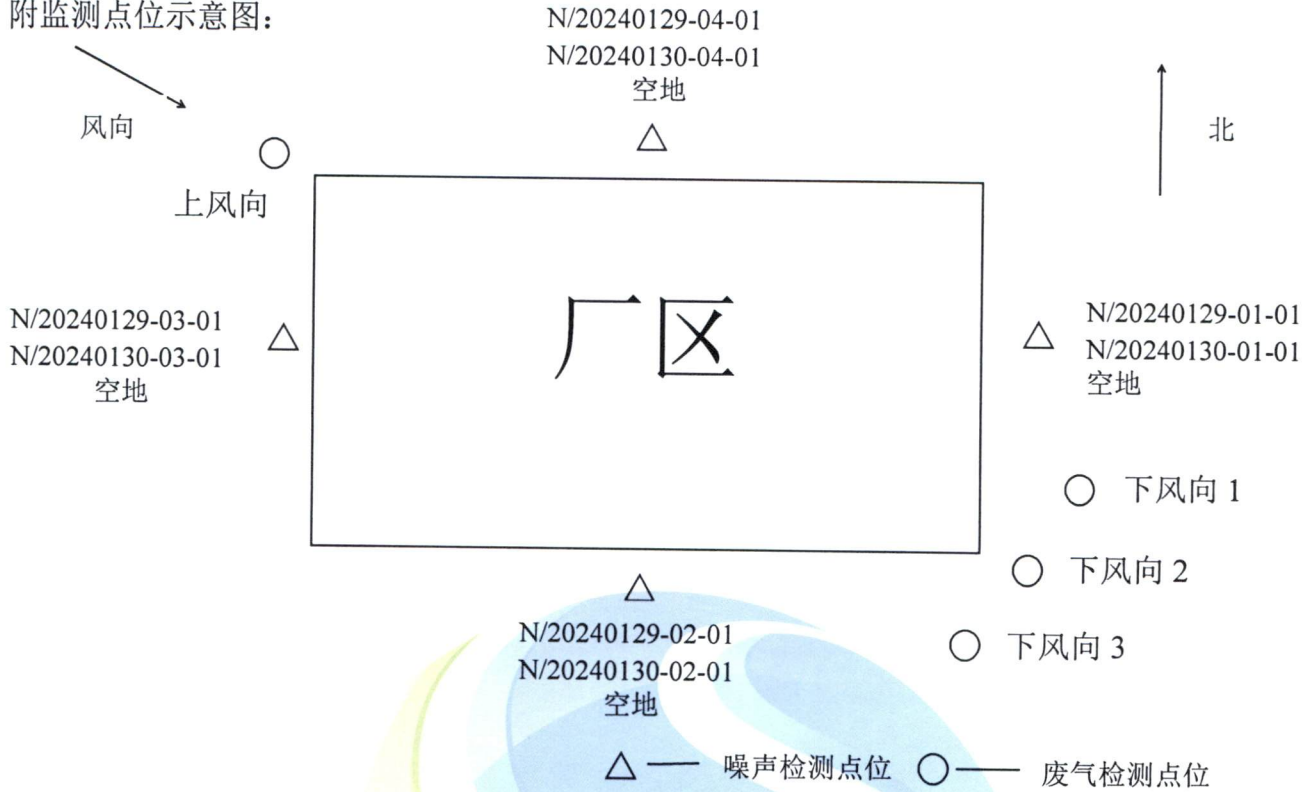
附监测点位示意图：

N/20240129-04-01
N/20240130-04-01
空地

风向

北

上风向

N/20240129-03-01
N/20240130-03-01
空地

厂区

N/20240129-01-01
N/20240130-01-01
空地

下风向 1

下风向 2

下风向 3

N/20240129-02-01
N/20240130-02-01
空地

△— 噪声检测点位 ○— 废气检测点位